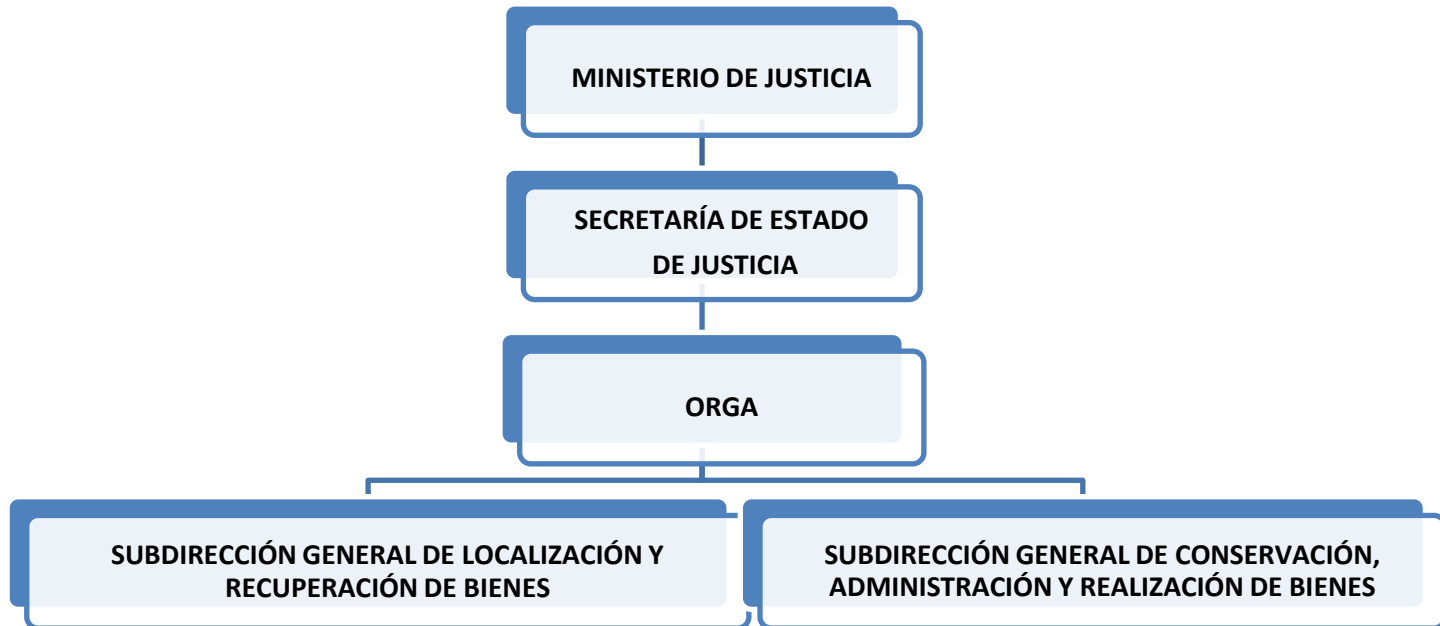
MINISTERIO DE JUSTICIA

SECRETARÍA DE ESTADO DE JUSTICIA

ORGA

SUBDIRECCIÓN GENERAL DE LOCALIZACIÓN Y RECUPERACIÓN DE BIENES

SUBDIRECCIÓN GENERAL DE CONSERVACIÓN, ADMINISTRACIÓN Y REALIZACIÓN DE BIENES